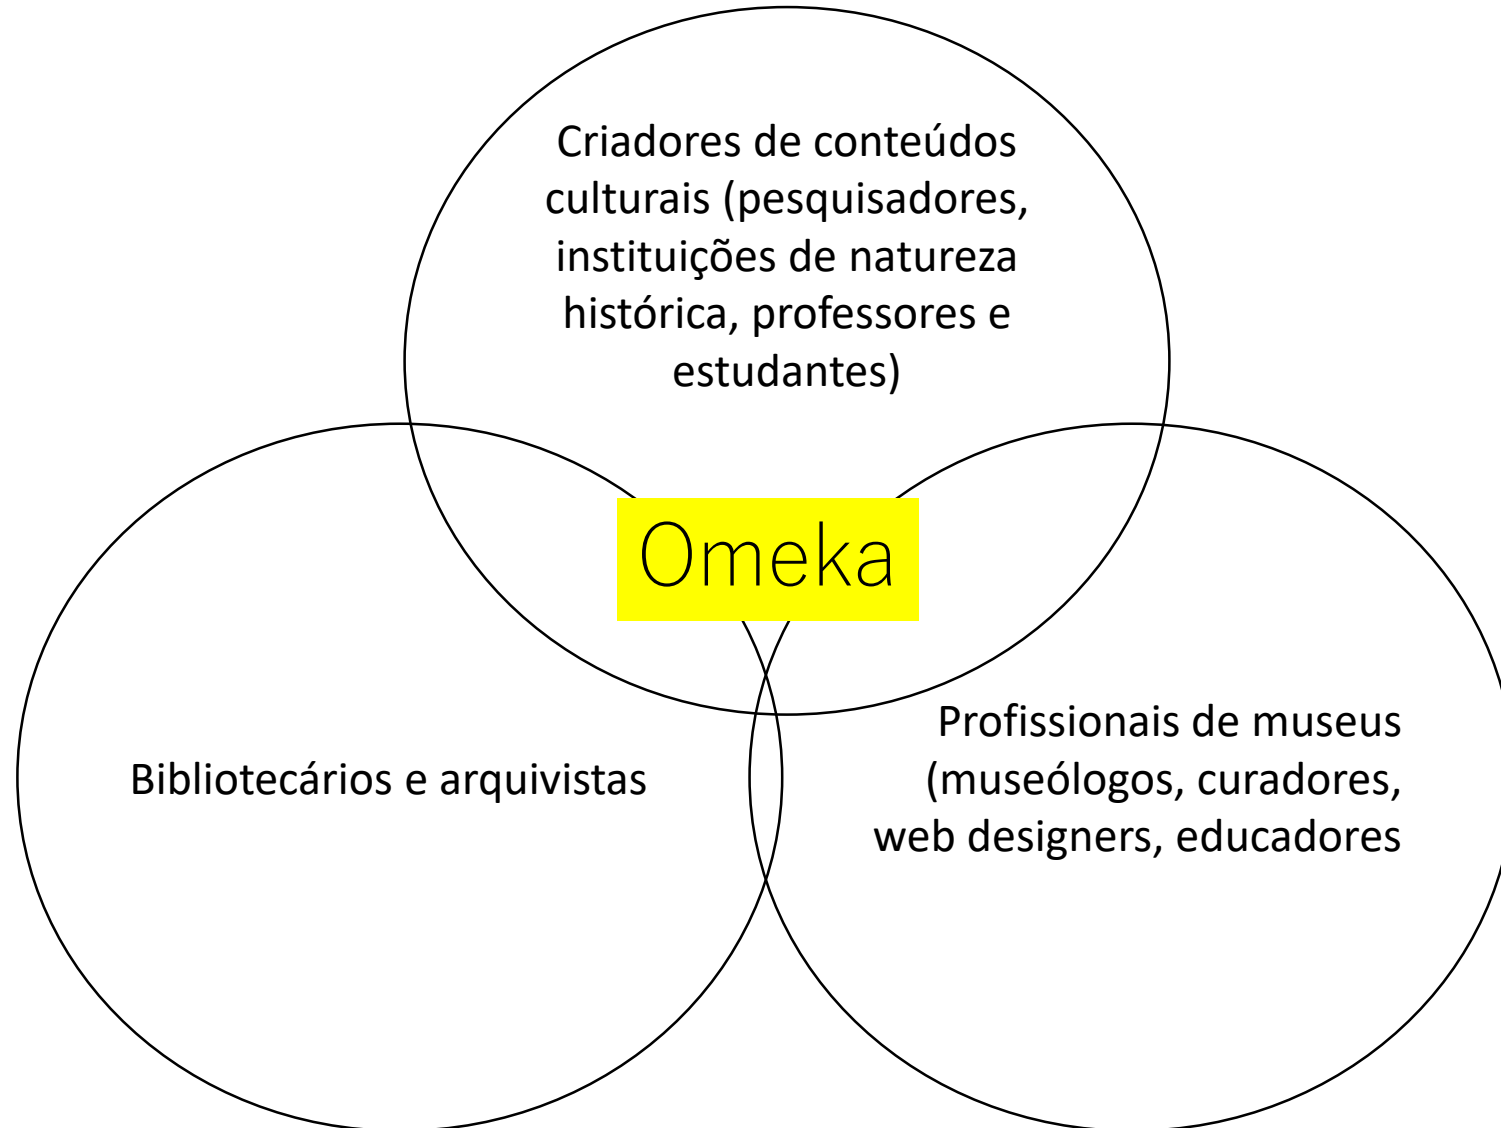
Criadores de conteúdos culturais (pesquisadores, instituições de natureza histórica, professores e estudantes)

Omeka

Bibliotecários e arquivistas

Profissionais de museus (museólogos, curadores, web designers, educadores